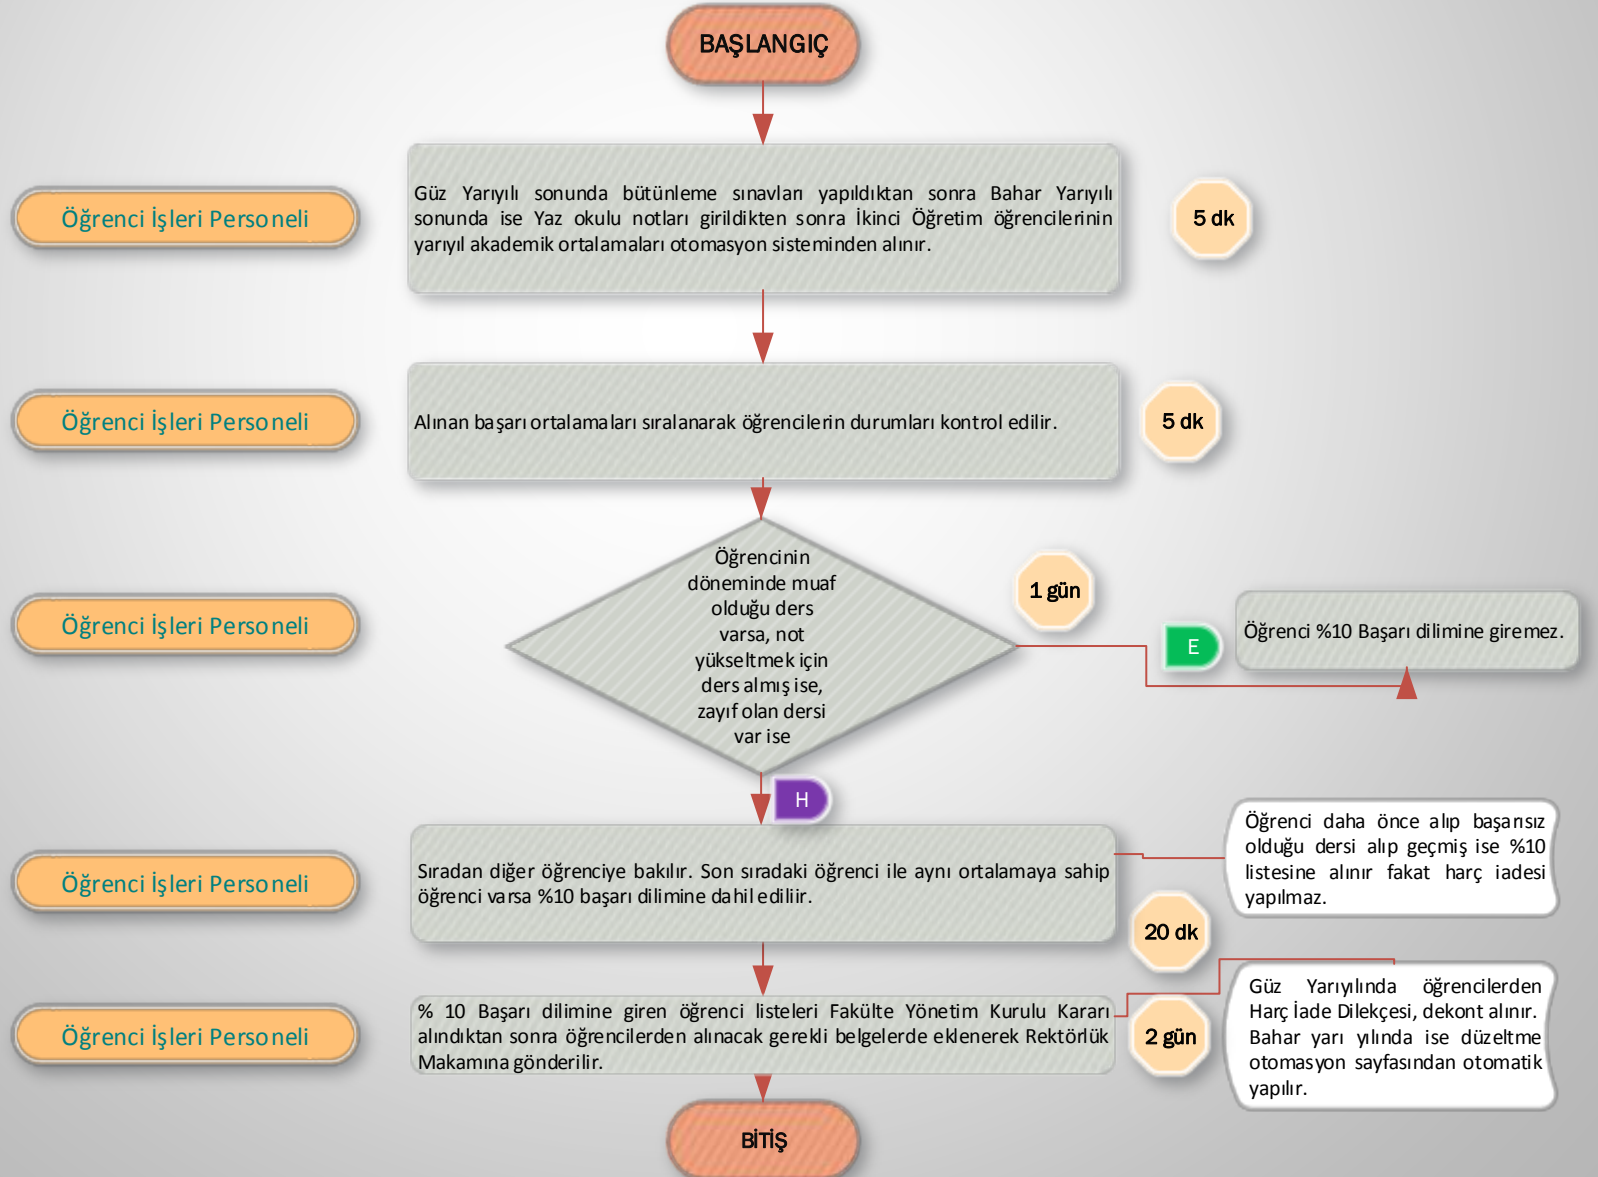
BAŞLANGIÇ

Öğrenci İşleri Personeli

Güz Yarıyılı sonunda bütünleme sınavları yapıldıktan sonra Bahar Yarıyılı sonunda ise Yaz okulu notları girildikten sonra İkinci Öğretim öğrencilerinin yarıyıl akademik ortalamaları otomasyon sisteminden alınır.

5 dk

Öğrenci İşleri Personeli

Alınan başarı ortalamaları sıralanarak öğrencilerin durumları kontrol edilir.

5 dk

Öğrenci İşleri Personeli

Öğrencinin döneminde muaf olduğu ders varsa, not yükseltmek için ders almış ise, zayıf olan dersi var ise

1 gün

E

Öğrenci %10 Başarı dilimine giremez.

H

Öğrenci İşleri Personeli

Sıradan diğer öğrenciye bakılır. Son sıradaki öğrenci ile aynı ortalamaya sahip öğrenci varsa %10 başarı dilimine dahil edilir.

Öğrenci daha önce alıp başarısız olduğu dersi alıp geçmiş ise %10 listesine alınır fakat harç iadesi yapılmaz.

20 dk

Öğrenci İşleri Personeli

% 10 Başarı dilimine giren öğrenci listeleri Fakülte Yönetim Kurulu Kararı alındıktan sonra öğrencilerden alınacak gerekli belgelerde eklenerek Rektörlük Makamına gönderilir.

2 gün

Güz Yarıyılında öğrencilerden Harç İade Dilekçesi, dekont alınır. Bahar yarı yılında ise düzeltme otomasyon sayfasından otomatik yapılır.

BİTİŞ